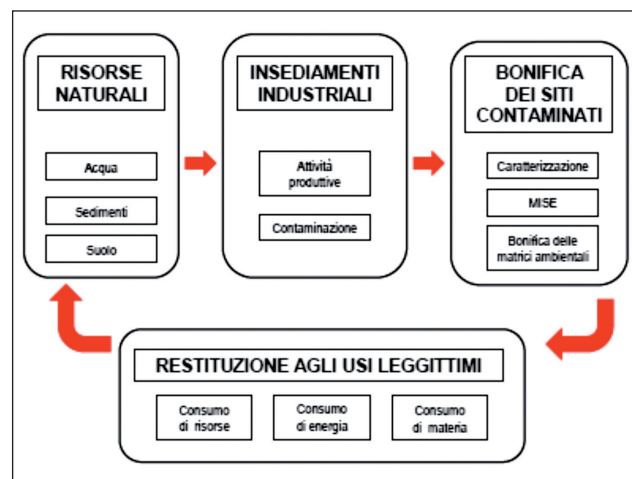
RISORSE NATURALI

Acqua

Sedimenti

Suolo

INSEDIAMENTI INDUSTRIALI

Attività produttive

Contaminazione

BONIFICA DEI SITI CONTAMINATI

Caratterizzazione

MISE

Bonifica delle matrici ambientali

RESTITUZIONE AGLI USI LEGGITTIMI

Consumo di risorse

Consumo di energia

Consumo di materia